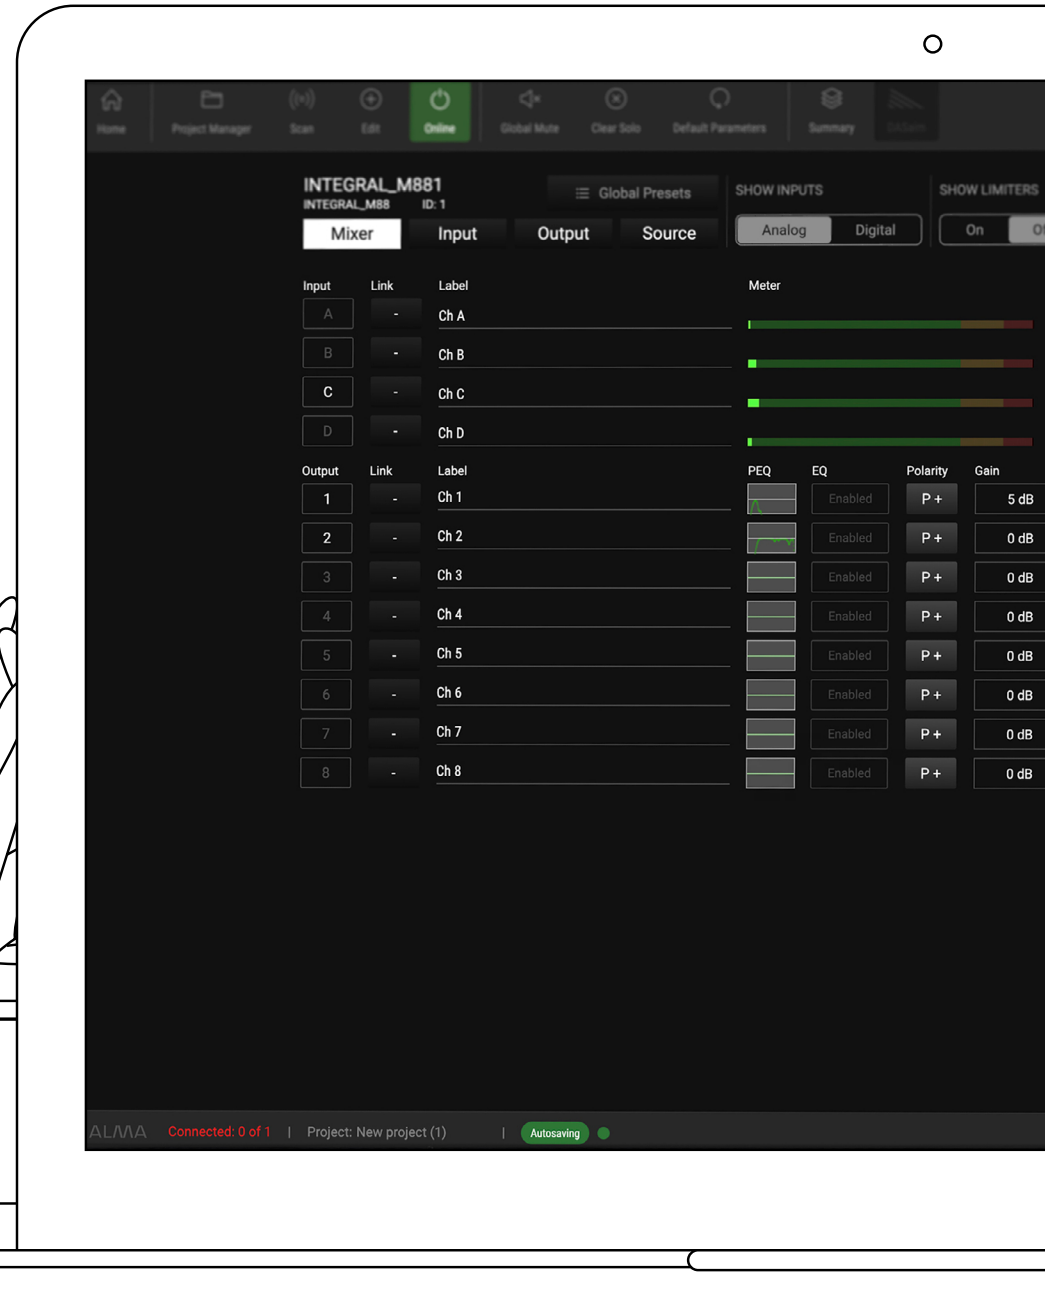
Home Project Manager Scan Edit Online Global Mute Clear Solo Default Parameters Summary

INTEGRAL_M881
INTEGRAL_M88 ID: 1

Global Presets

SHOW INPUTS
Analog Digital

SHOW LIMITERS
On O

Mixer Input Output Source

| Input | Link | Label |
|---|---|---|
| A | - | Ch A |
| B | - | Ch B |
| C | - | Ch C |
| D | - | Ch D |

Meter

| Output | Link | Label | PEQ | EQ | Polarity | Gain |
|---|---|---|---|---|---|---|
| 1 | - | Ch 1 | | Enabled | P + | 5 dB |
| 2 | - | Ch 2 | | Enabled | P + | 0 dB |
| 3 | - | Ch 3 | | Enabled | P + | 0 dB |
| 4 | - | Ch 4 | | Enabled | P + | 0 dB |
| 5 | - | Ch 5 | | Enabled | P + | 0 dB |
| 6 | - | Ch 6 | | Enabled | P + | 0 dB |
| 7 | - | Ch 7 | | Enabled | P + | 0 dB |
| 8 | - | Ch 8 | | Enabled | P + | 0 dB |

ALMA Connected: 0 of 1 | Project: New project (1) | Autosaving